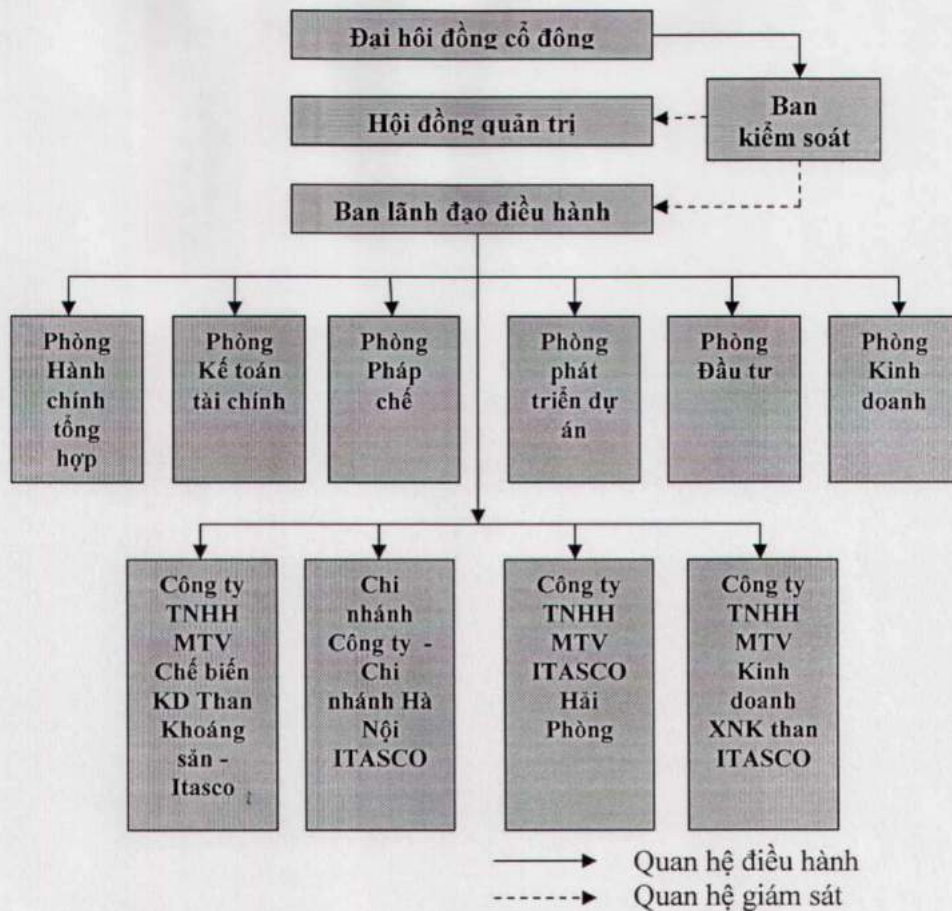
Đại hội đồng cổ đông

Ban kiểm soát

Hội đồng quản trị

Ban lãnh đạo điều hành

Phòng Hành chính tổng hợp

Phòng Kế toán tài chính

Phòng Pháp chế

Phòng phát triển dự án

Phòng Đầu tư

Phòng Kinh doanh

Công ty TNHH MTV Chế biến KD Than Khoáng sản - Itasco

Chi nhánh Công ty - Chi nhánh Hà Nội ITASCO

Công ty TNHH MTV ITASCO Hải Phòng

Công ty TNHH MTV Kinh doanh XNK than ITASCO

Quan hệ điều hành

Quan hệ giám sát